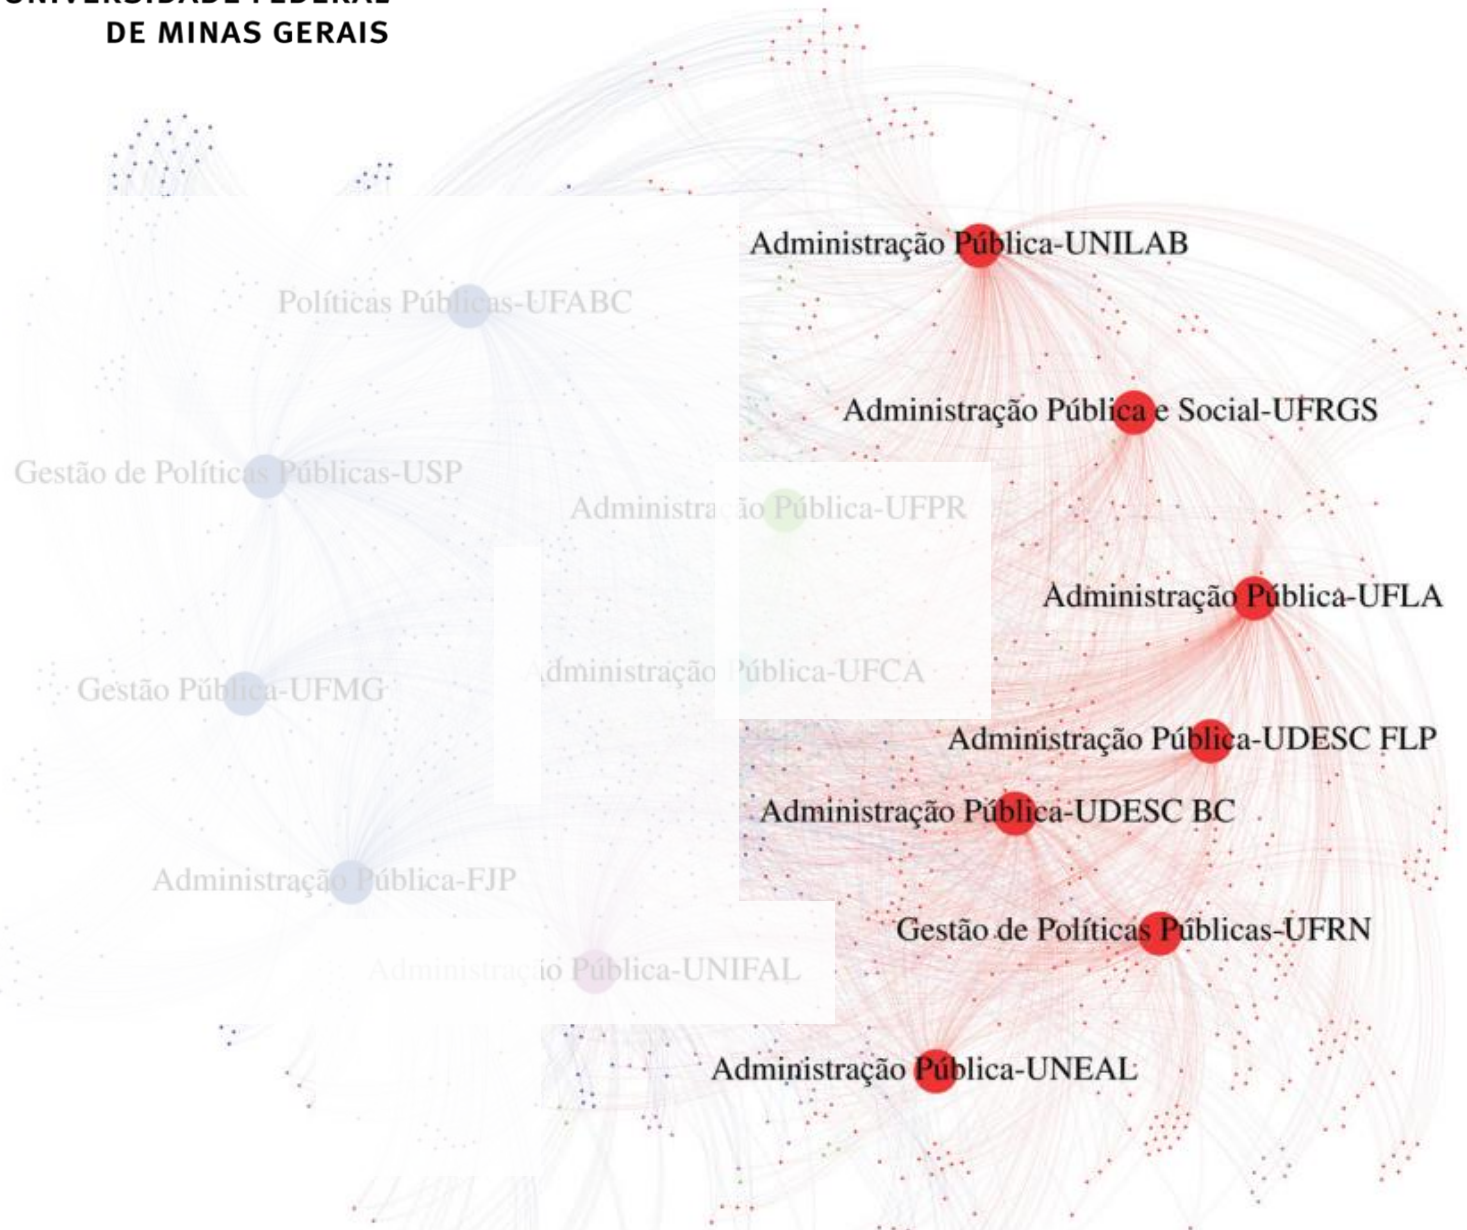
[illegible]
DE MINAS GERAIS

Administração Pública-UNILAB

Políticas Públicas-UFABC

Administração Pública e Social-UFRGS

Gestão de Políticas Públicas-USP

Administração Pública-UFPR

Administração Pública-UFLA

Gestão Pública-UFMG

Administração Pública-UFCA

Administração Pública-UDESC FLP

Administração Pública-UDESC BC

Administração Pública-FJP

Gestão de Políticas Públicas-UFRN

Administração Pública-UNIFAL

Administração Pública-UNEAL